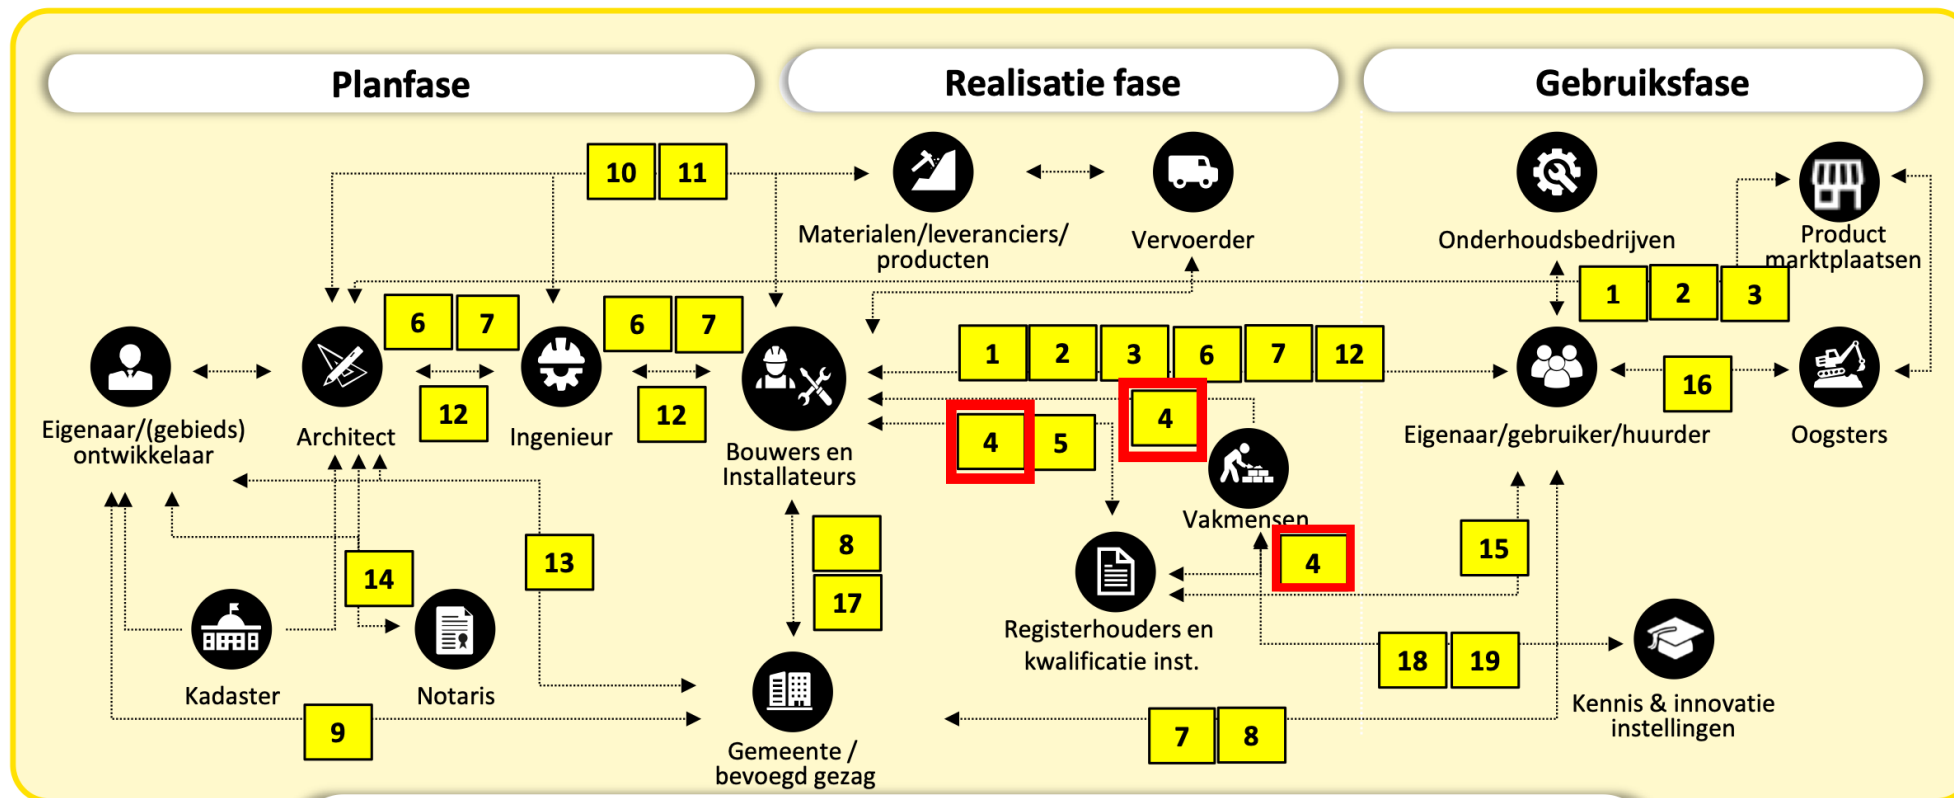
Planfase

Realisatie fase

Gebruiksfase

10 11

Materialen/leveranciers/ producten

Vervoerder

Onderhoudsbedrijven

Product marktplaatsen

1 2 3

6 7

6 7

1 2 3 6 7 12

Eigenaar/(gebieds) ontwikkelaar

Architect

12

Ingenieur

12

Bouwers en Installateurs

4 5

4

Vakmensen

16

Eigenaar/gebruiker/huurder

Oogsters

8

17

14

13

4

15

Kadaster

Notaris

Registerhouders en kwalificatie inst.

18 19

Kennis & innovatie instellingen

9

Gemeente / bevoegd gezag

7 8